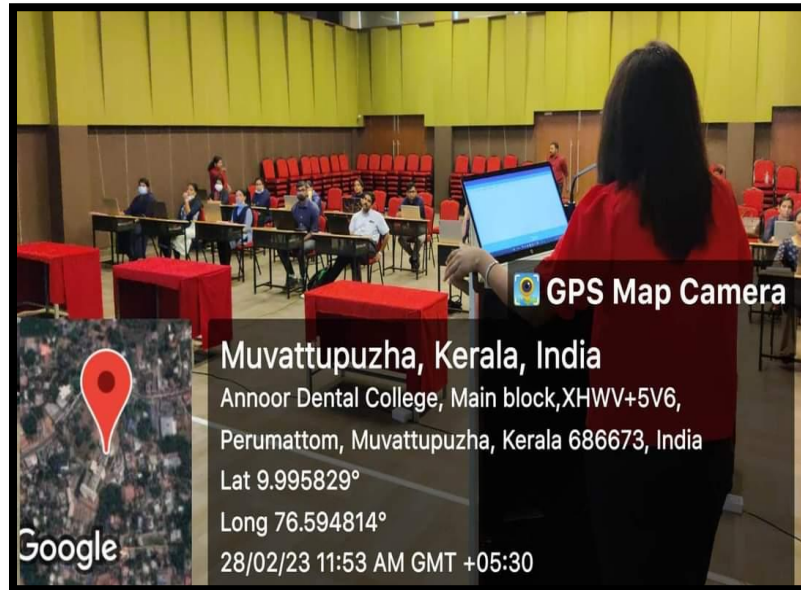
GPS Map Camera

Muvattupuzha, Kerala, India

Annoor Dental College, Main block,XHWV+5V6, Perumattom, Muvattupuzha, Kerala 686673, India

Lat 9.995829°

Long 76.594814°

28/02/23 11:53 AM GMT +05:30

Google